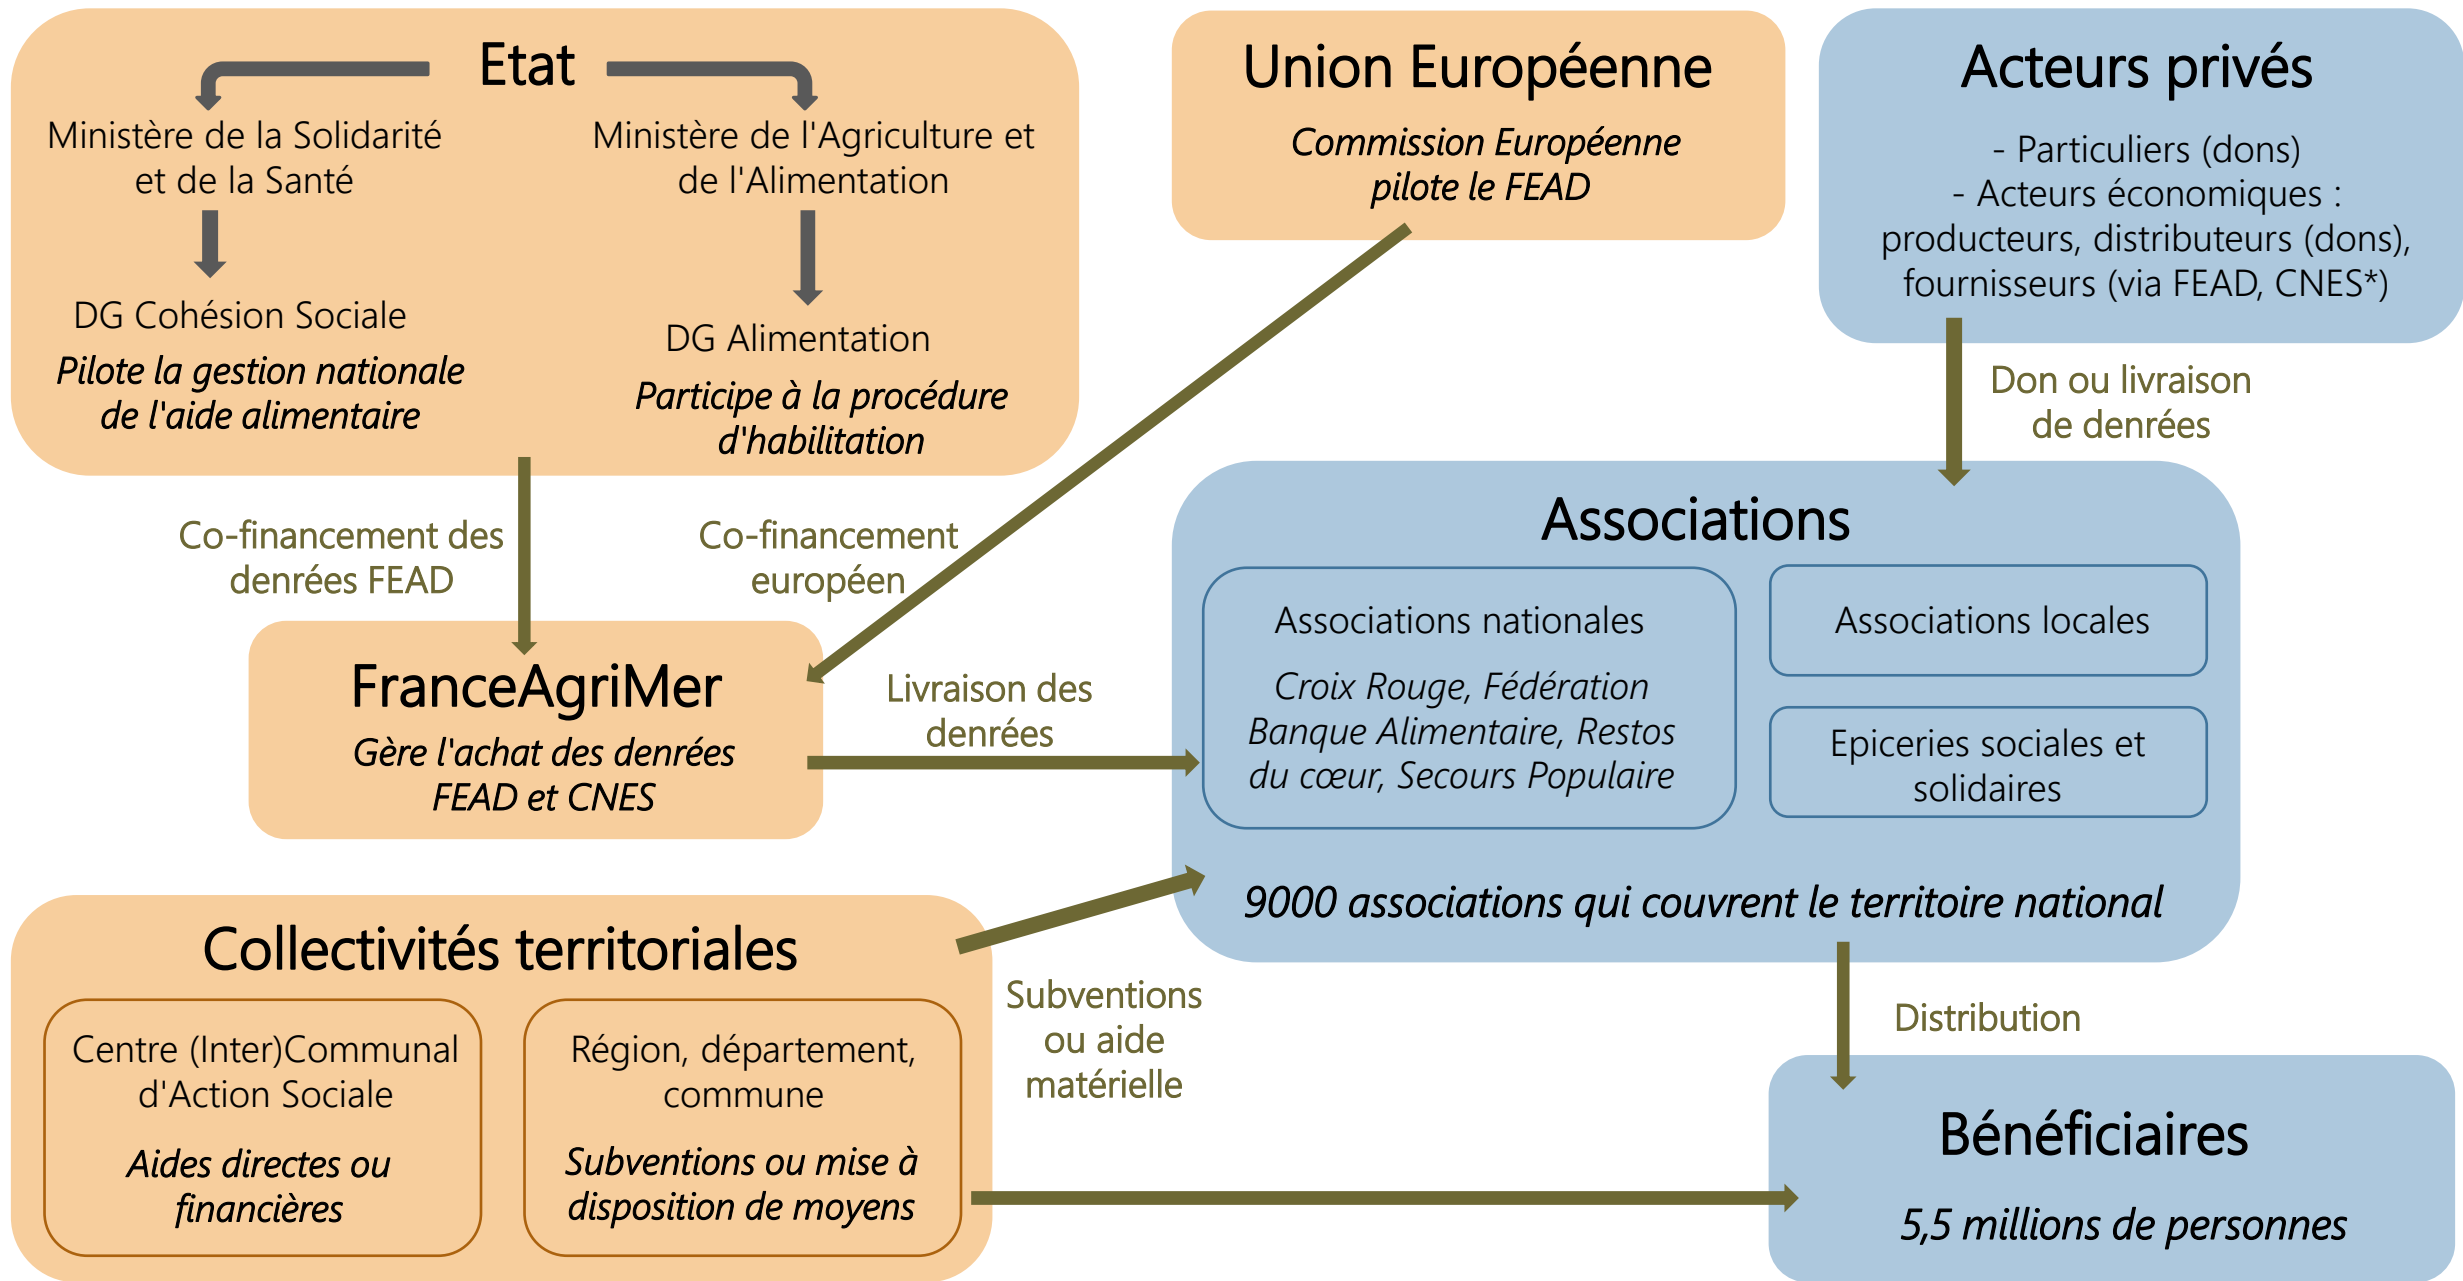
Etat

Ministère de la Solidarité et de la Santé

DG Cohésion Sociale

Pilote la gestion nationale de l'aide alimentaire

Ministère de l'Agriculture et de l'Alimentation

DG Alimentation

Participe à la procédure d'habilitation

Union Européenne

Commission Européenne pilote le FEAD

Acteurs privés

- Particuliers (dons)
- Acteurs économiques : producteurs, distributeurs (dons), fournisseurs (via FEAD, CNES*)

Don ou livraison de denrées

Co-financement des denrées FEAD

Co-financement européen

FranceAgriMer

Gère l'achat des denrées FEAD et CNES

Livraison des denrées

Associations

Associations nationales

Croix Rouge, Fédération Banque Alimentaire, Restos du cœur, Secours Populaire

Associations locales

Epiceries sociales et solidaires

9000 associations qui couvrent le territoire national

Collectivités territoriales

Centre (Inter)Communal d'Action Sociale

Aides directes ou financières

Région, département, commune

Subventions ou mise à disposition de moyens

Subventions ou aide matérielle

Distribution

Bénéficiaires

5,5 millions de personnes